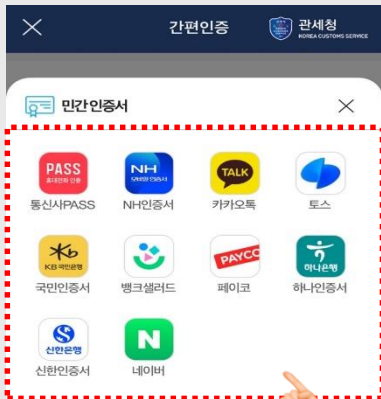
간편인증

관세청
KOREA CUSTOMS SERVICE

민간인증서

PASS
휴대전화 인증
통신사PASS

NH
NH인증서

TALK
카카오톡

토스

KB국민은행
국민인증서

뱅크샐러드

PAYCO
페이코

하나은행
하나인증서

신한은행
신한인증서

N
네이버